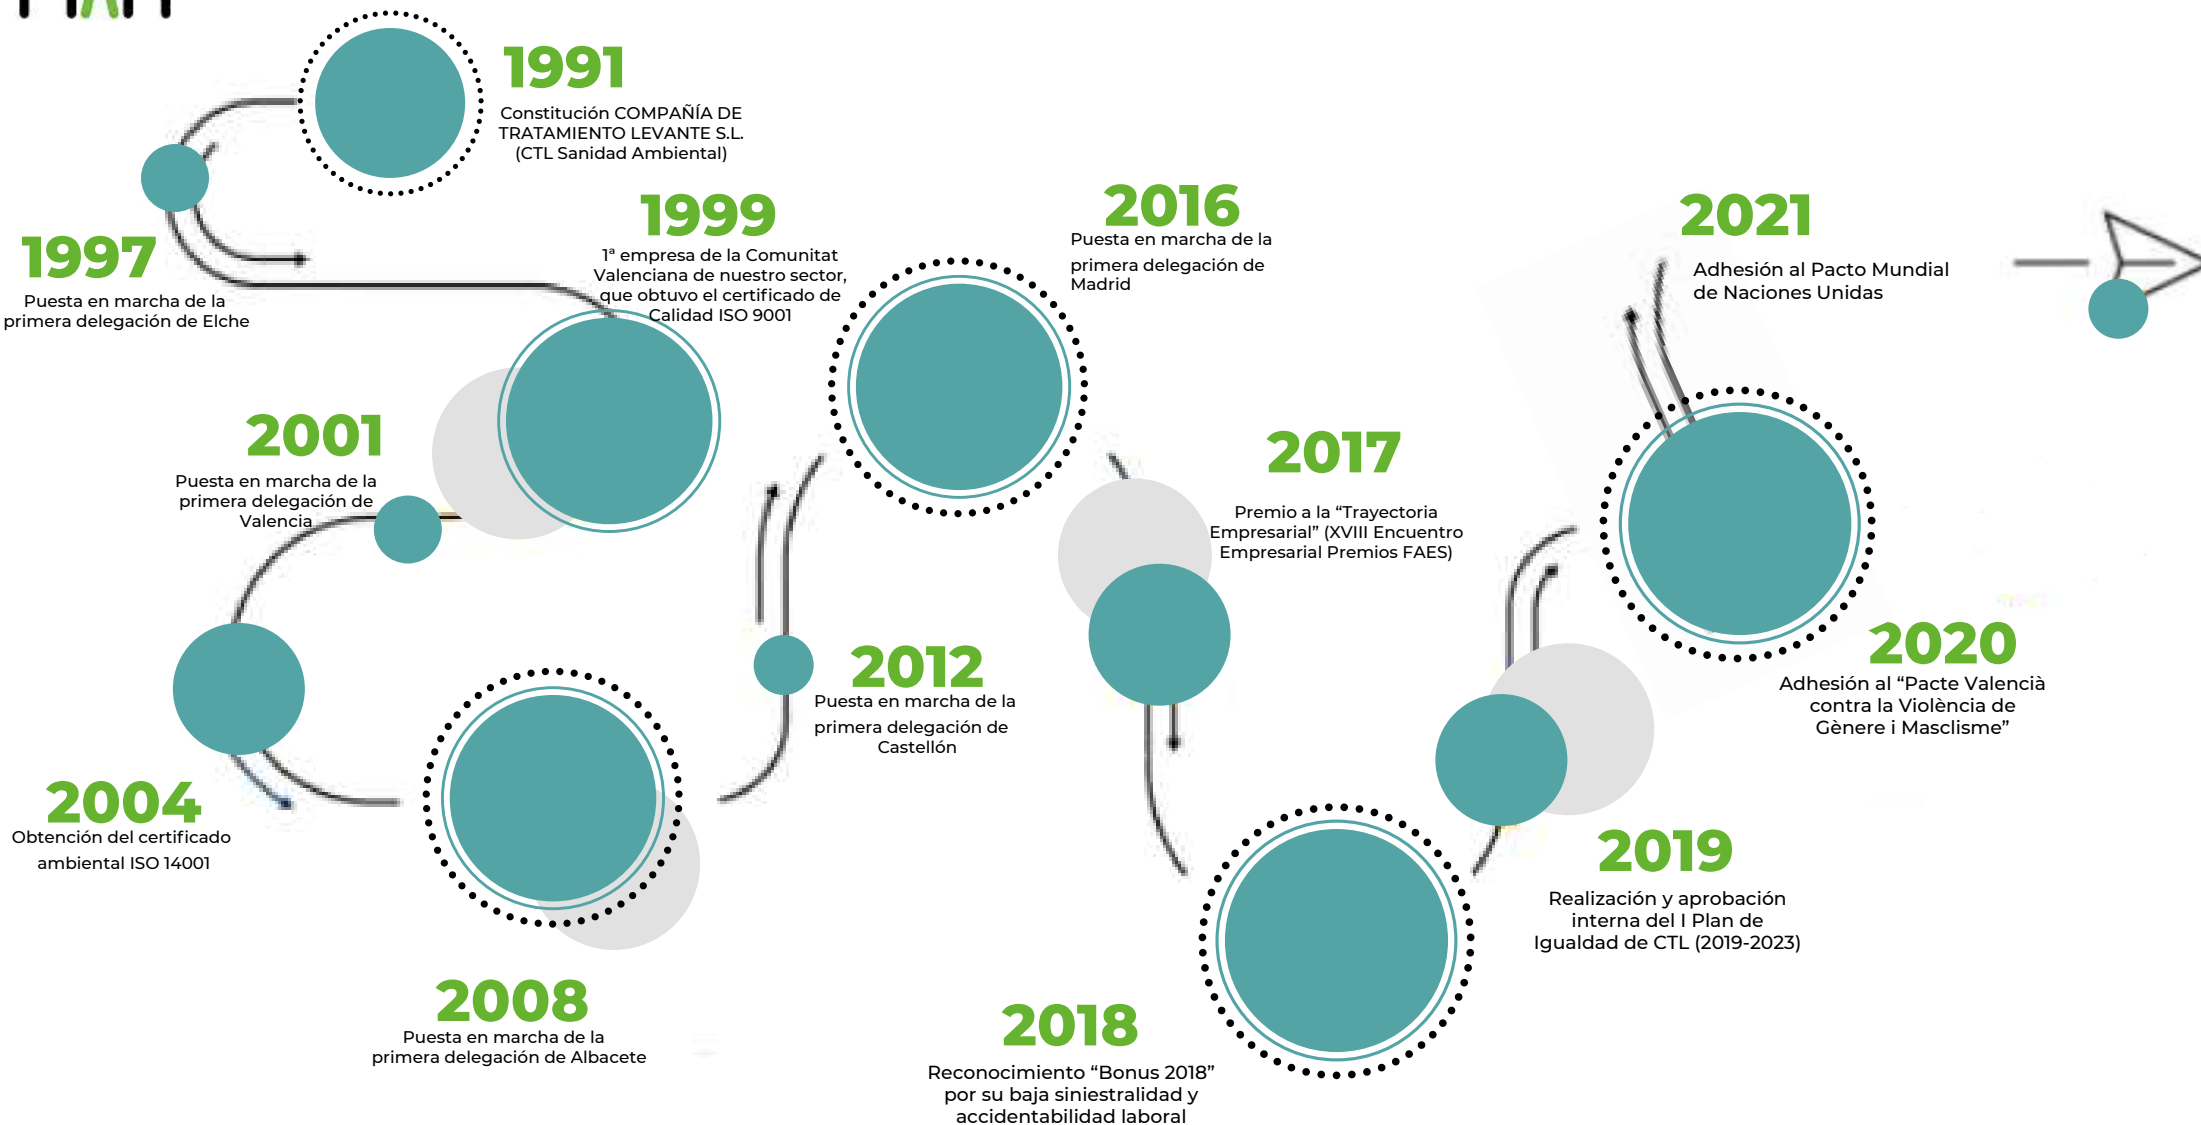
1991
Constitución COMPAÑÍA DE TRATAMIENTO LEVANTE S.L. (CTL Sanidad Ambiental)

1997
Puesta en marcha de la primera delegación de Elche

1999
1ª empresa de la Comunitat Valenciana de nuestro sector, que obtuvo el certificado de Calidad ISO 9001

2001
Puesta en marcha de la primera delegación de Valencia

2004
Obtención del certificado ambiental ISO 14001

2008
Puesta en marcha de la primera delegación de Albacete

2012
Puesta en marcha de la primera delegación de Castellón

2016
Puesta en marcha de la primera delegación de Madrid

2017
Premio a la "Trayectoria Empresarial" (XVIII Encuentro Empresarial Premios FAES)

2018
Reconocimiento "Bonus 2018" por su baja siniestralidad y accidentabilidad laboral

2019
Realización y aprobación interna del I Plan de Igualdad de CTL (2019-2023)

2020
Adhesión al "Pacte Valencià contra la Violència de Gènere i Masclisme"

2021
Adhesión al Pacto Mundial de Naciones Unidas